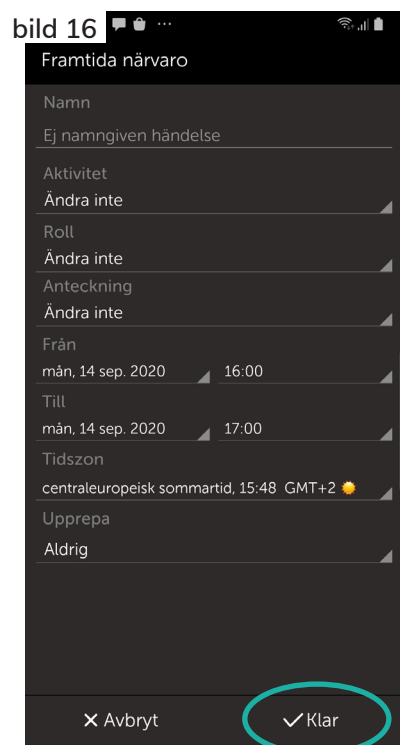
bild 16

Framtida närvaro

Namn

Ej namngiven händelse

Aktivitet

Ändra inte

Roll

Ändra inte

Anteckning

Ändra inte

Från

mån, 14 sep. 2020

16:00

Till

mån, 14 sep. 2020

17:00

Tidszon

centraleuropeisk sommartid, 15:48 GMT+2

Upprepa

Aldrig

✕ Avbryt

✓ Klar